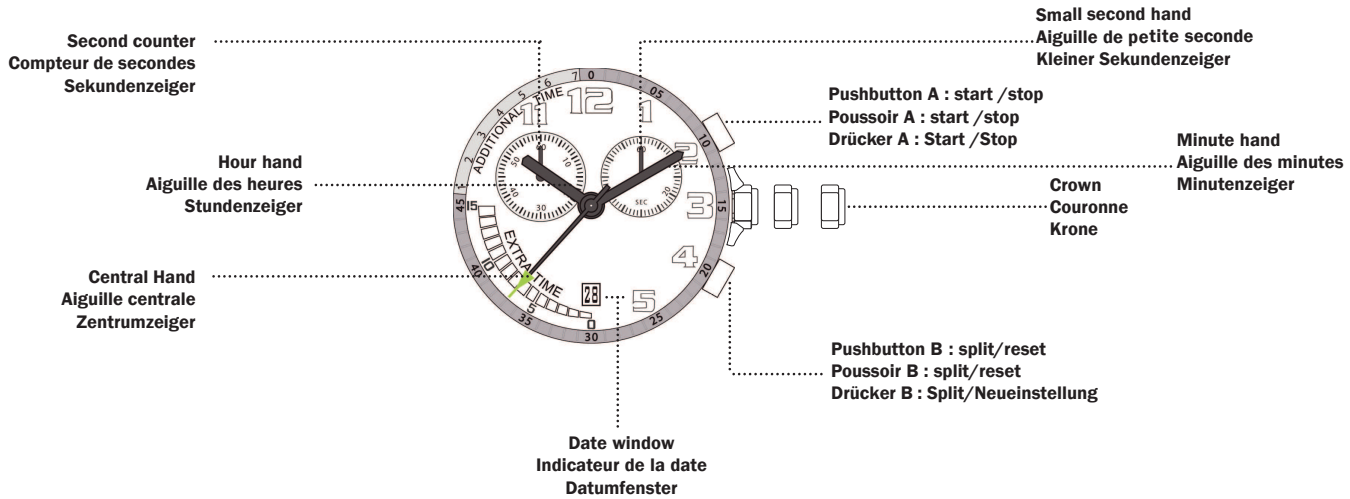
Second counter
Compteur de secondes
Sekundenzeiger

Small second hand
Aiguille de petite seconde
Kleiner Sekundenzeiger

Pushbutton A : start /stop
Poussoir A : start /stop
Drücker A : Start /Stop

Minute hand
Aiguille des minutes
Minutenzeiger

Hour hand
Aiguille des heures
Stundenzeiger

Crown
Couronne
Krone

Central Hand
Aiguille centrale
Zentrumzeiger

Pushbutton B : split/reset
Poussoir B : split/reset
Drücker B : Split/Neueinstellung

Date window
Indicateur de la date
Datumfenster

0 05 10 15 20 25 30 35 40 45 7 6 5 4 3 2 1
ADDITIONAL TIME
12 1 2 3 4 5 11
60 10 50 20 40 30
10 20 30 SEC
15 10 5 0
EXTRA TIME
28